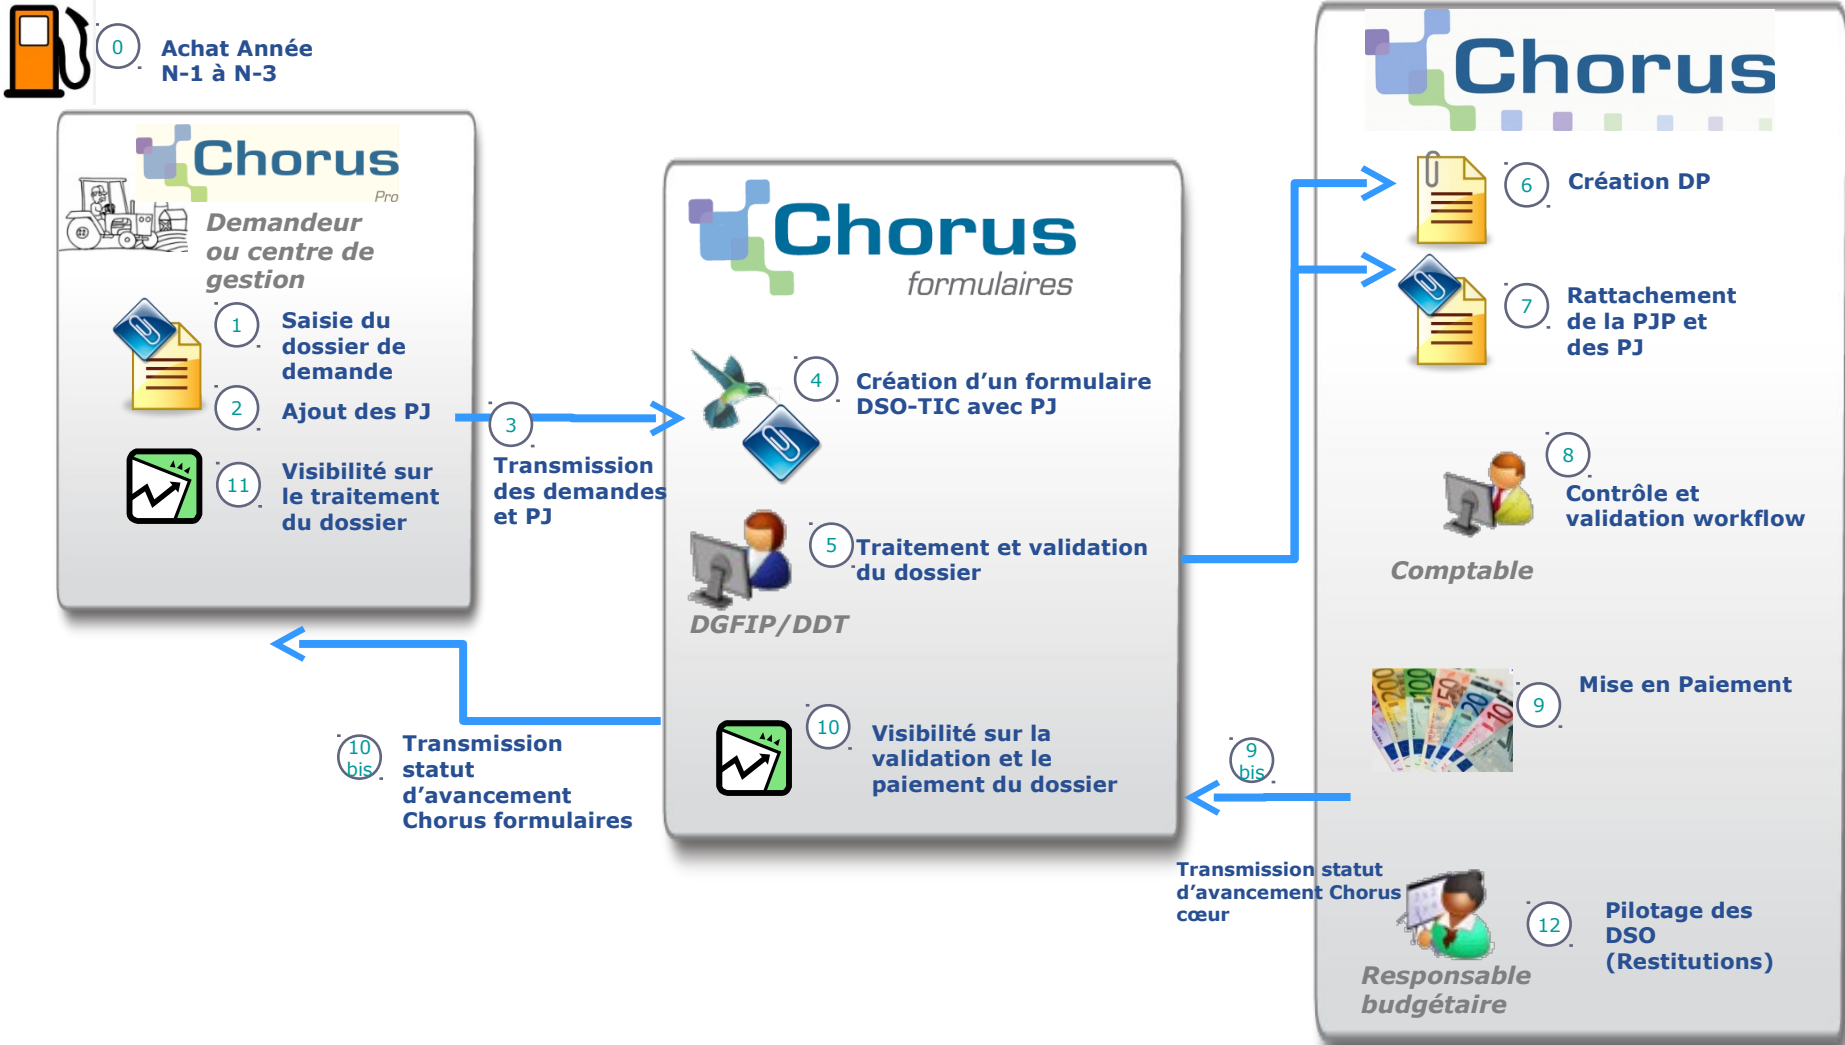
0 Achat Année N-1 à N-3

Chorus Pro

Demandeur ou centre de gestion

1 Saisie du dossier de demande

2 Ajout des PJ

11 Visibilité sur le traitement du dossier

3 Transmission des demandes et PJ

10 bis Transmission statut d'avancement Chorus formulaires

Chorus formulaires

4 Création d'un formulaire DSO-TIC avec PJ

5 Traitement et validation du dossier

DGFIP/DDT

10 Visibilité sur la validation et le paiement du dossier

9 bis

Transmission statut d'avancement Chorus cœur

Chorus

6 Création DP

7 Rattachement de la PJP et des PJ

8 Contrôle et validation workflow

Comptable

9 Mise en Paiement

12 Pilotage des DSO (Restitutions)

Responsable budgétaire